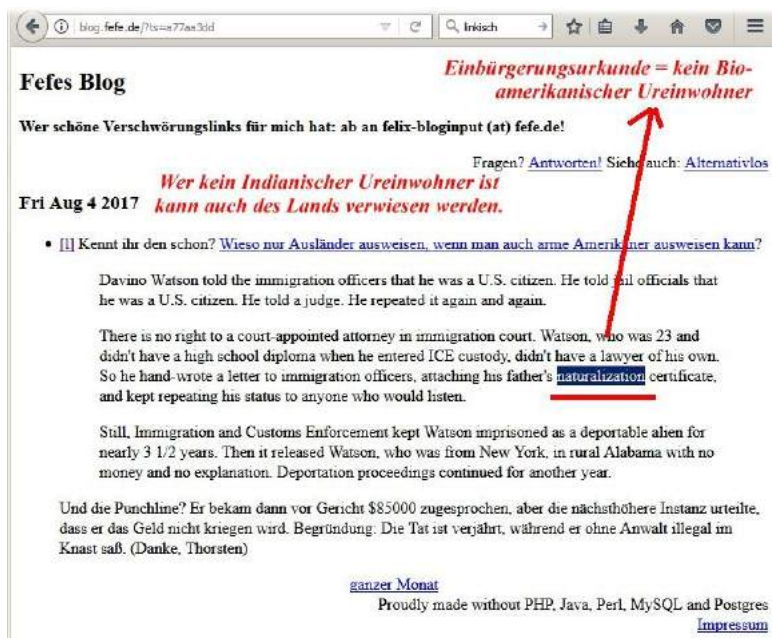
blog.fefe.de/?ts=a77aa3dd

linkisch

Fefes Blog

Einbürgerungsurkunde = kein Bio-amerikanischer Ureinwohner

Wer schöne Verschwörungslinks für mich hat: ab an felix-bloginput (at) fefe.de!

Fragen? Antworten! Siehe auch: Alternativlos

Wer kein Indianischer Ureinwohner ist kann auch des Lands verwiesen werden.

Fri Aug 4 2017

• [l] Kennt ihr den schon? Wieso nur Ausländer ausweisen, wenn man auch arme Amerikaner ausweisen kann?

Davino Watson told the immigration officers that he was a U.S. citizen. He told jail officials that he was a U.S. citizen. He told a judge. He repeated it again and again.

There is no right to a court-appointed attorney in immigration court. Watson, who was 23 and didn't have a high school diploma when he entered ICE custody, didn't have a lawyer of his own. So he hand-wrote a letter to immigration officers, attaching his father's naturalization certificate, and kept repeating his status to anyone who would listen.

Still, Immigration and Customs Enforcement kept Watson imprisoned as a deportable alien for nearly 3 1/2 years. Then it released Watson, who was from New York, in rural Alabama with no money and no explanation. Deportation proceedings continued for another year.

Und die Punchline? Er bekam dann vor Gericht $85000 zugesprochen, aber die nächsthöhere Instanz urteilte, dass er das Geld nicht kriegen wird. Begründung: Die Tat ist verjährt, während er ohne Anwalt illegal im Knast saß. (Danke, Thorsten)

ganzer Monat

Proudly made without PHP, Java, Perl, MySQL and Postgres

Impressum